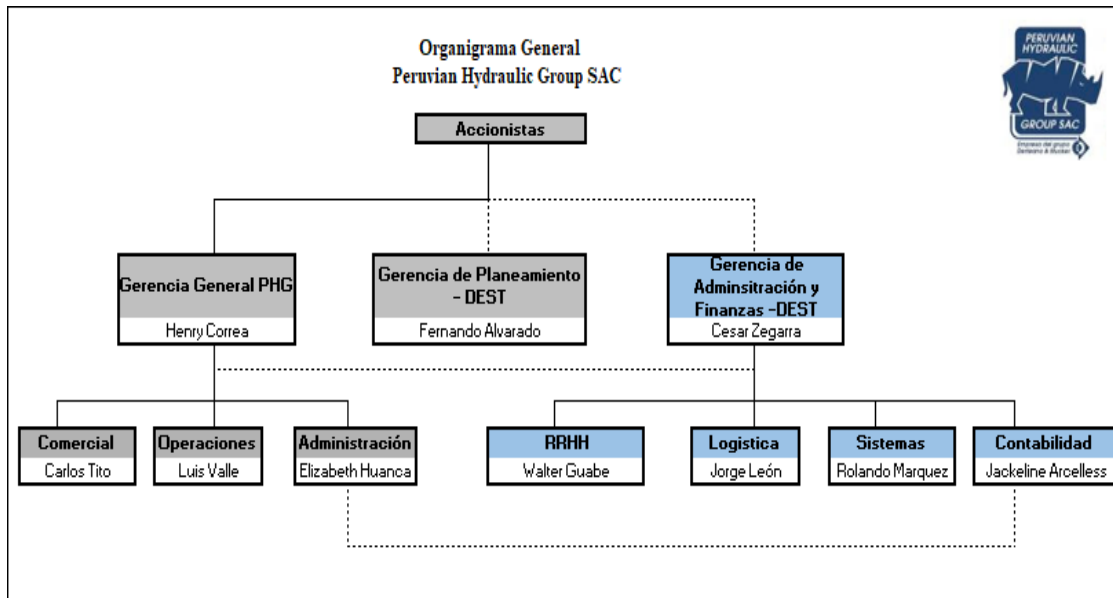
Organigrama General
Peruvian Hydraulic Group SAC

PERUVIAN HYDRAULIC
GROUP SAC
Empresa del grupo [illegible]

Accionistas

Gerencia General PHG
Henry Correa

Gerencia de Planeamiento - DEST
Fernando Alvarado

Gerencia de Adminsitración y Finanzas -DEST
Cesar Zegarra

Comercial
Carlos Tito

Operaciones
Luis Valle

Administración
Elizabeth Huanca

RRHH
Walter Guabe

Logistica
Jorge León

Sistemas
Rolando Marquez

Contabilidad
Jackeline Arcelless